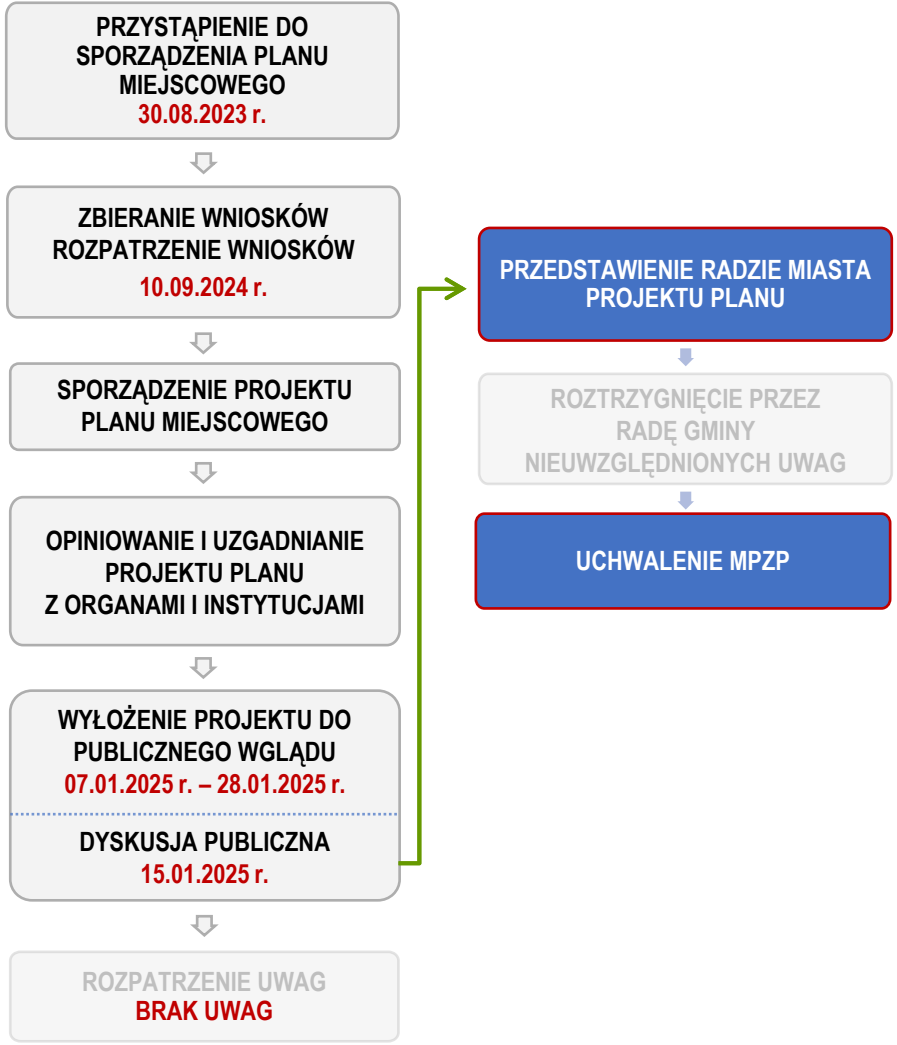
PRZYSTĄPIENIE DO SPORZĄDZENIA PLANU MIEJSCOWEGO
30.08.2023 r.

ZBIERANIE WNIOSKÓW
ROZPATRZENIE WNIOSKÓW
10.09.2024 r.

SPORZĄDZENIE PROJEKTU PLANU MIEJSCOWEGO

OPINIOWANIE I UZGADNIANIE PROJEKTU PLANU
Z ORGANAMI I INSTYTUCJAMI

WYŁOŻENIE PROJEKTU DO PUBLICZNEGO WGLĄDU
07.01.2025 r. – 28.01.2025 r.

DYSKUSJA PUBLICZNA
15.01.2025 r.

ROZPATRZENIE UWAG
BRAK UWAG

PRZEDSTAWIENIE RADZIE MIASTA PROJEKTU PLANU

ROZTRZYGNIĘCIE PRZEZ RADĘ GMINY NIEUWZGLĘDNIONYCH UWAG

UCHWALENIE MPZP